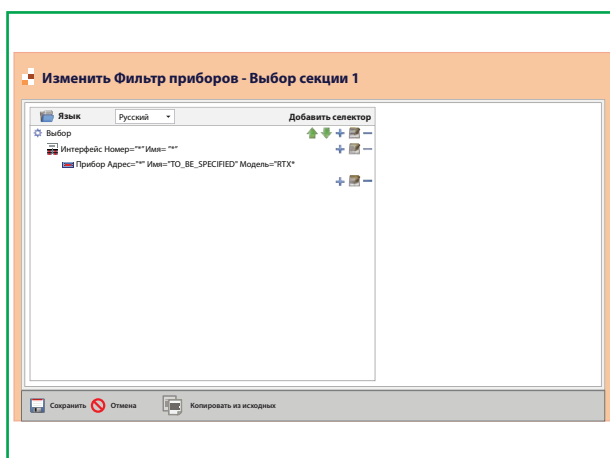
Изменить Фильтр приборов - Выбор секции 1

Язык Русский Добавить селектор

Выбор

Интерфейс Номер="*" Имя= "*"

Прибор Адрес="*" Имя="TO_BE_SPECIFIED" Модель="RTX"

Сохранить Отмена Копировать из исходных